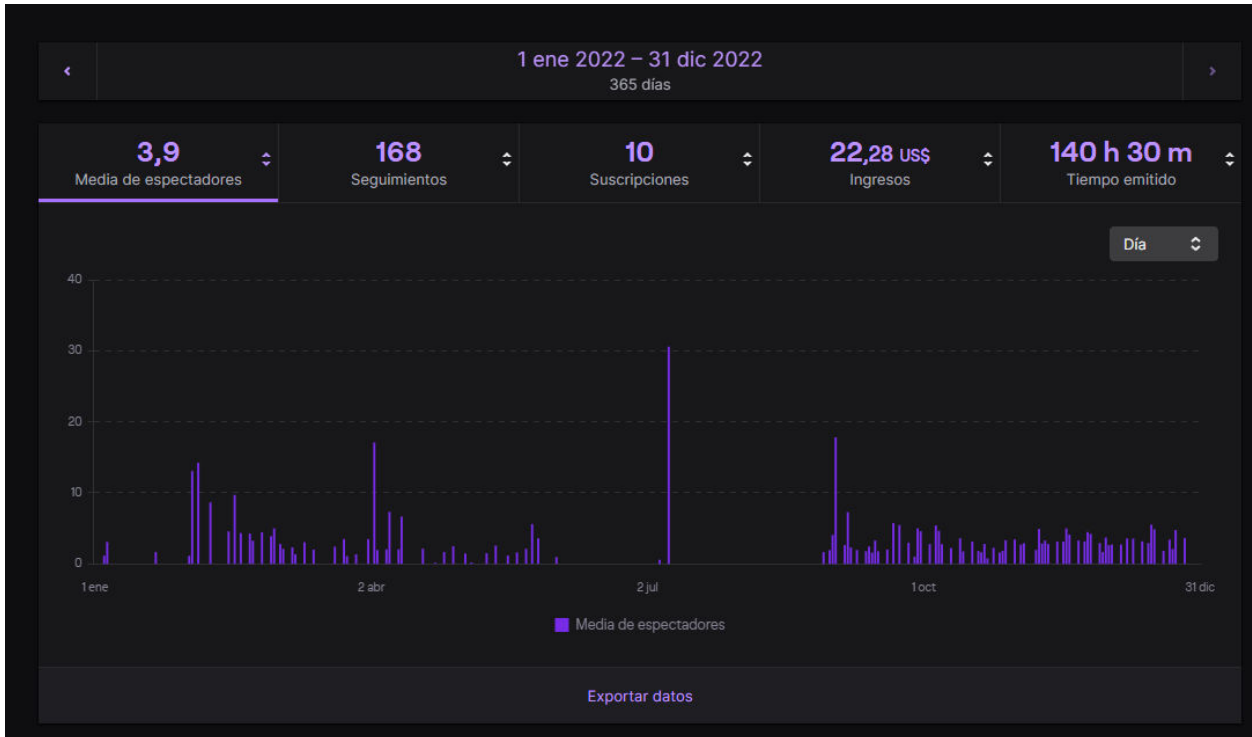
‹

1 ene 2022 – 31 dic 2022
365 días

›

3,9
Media de espectadores

168
Seguimientos

10
Suscripciones

22,28 US$
Ingresos

140 h 30 m
Tiempo emitido

Día

40
30
20
10
0

1 ene
2 abr
2 jul
1 oct
31 dic

Media de espectadores

Exportar datos